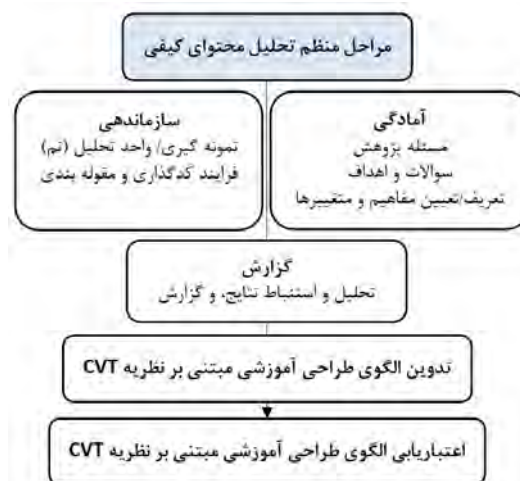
مراحل منظم تحلیل محتوای کیفی

آمادگی
مسئله پژوهش
سوالات و اهداف
تعریف/تعیین مفاهیم و متغییرها

سازماندهی
نمونه گیری/ واحد تحلیل (تم)
فرایند کدگذاری و مقوله بندی

گزارش
تحلیل و استنباط نتایج، و گزارش

تدوین الگوی طراحی آموزشی مبتنی بر نظریه CVT

اعتباریابی الگوی طراحی آموزشی مبتنی بر نظریه CVT